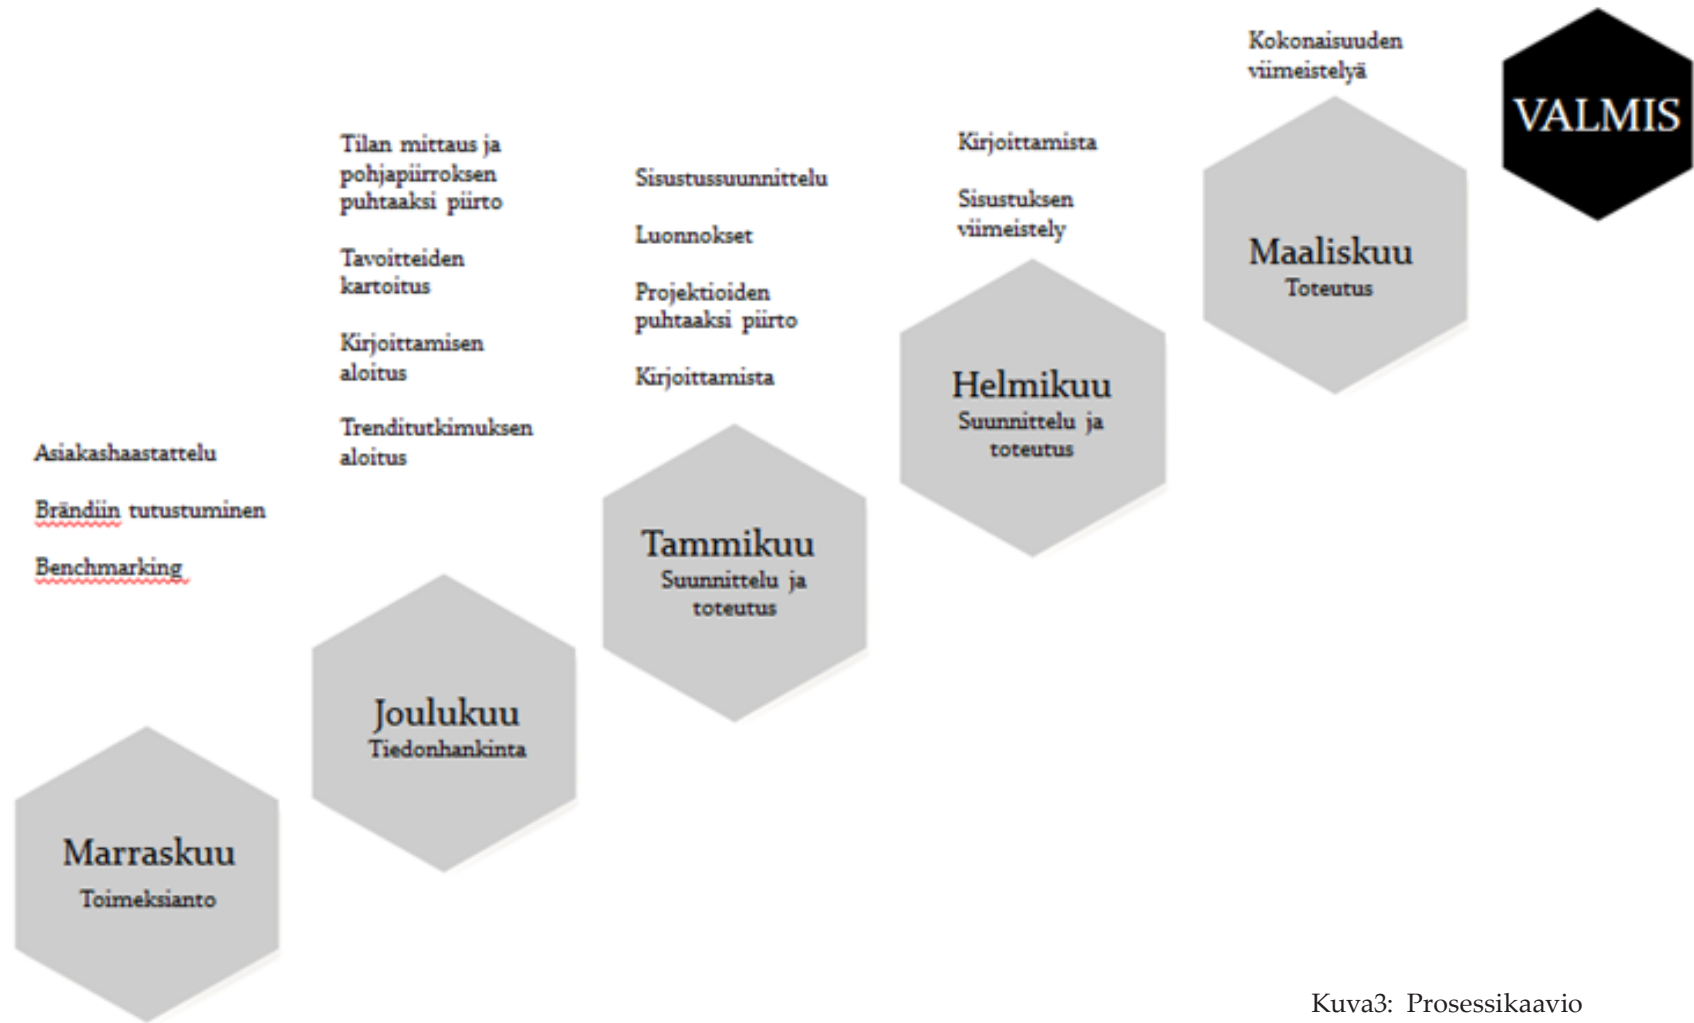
Kokonaisuuden viimeistelyä

VALMIS

Tilan mittaus ja pohjapiirroksen puhtaaksi piirto

Tavoitteiden kartoitus

Kirjoittamisen aloitus

Trenditutkimuksen aloitus

Sisustussuunnittelu

Luonnokset

Projektioiden puhtaaksi piirto

Kirjoittamista

Kirjoittamista

Sisustuksen viimeistely

Maaliskuu
Toteutus

Helmikuu
Suunnittelu ja toteutus

Asiakashaastattelu

Brändiin tutustuminen

Benchmarking

Tammikuu
Suunnittelu ja toteutus

Joulukuu
Tiedonhankinta

Marraskuu
Toimeksianto

Kuva3: Prosessikaavio